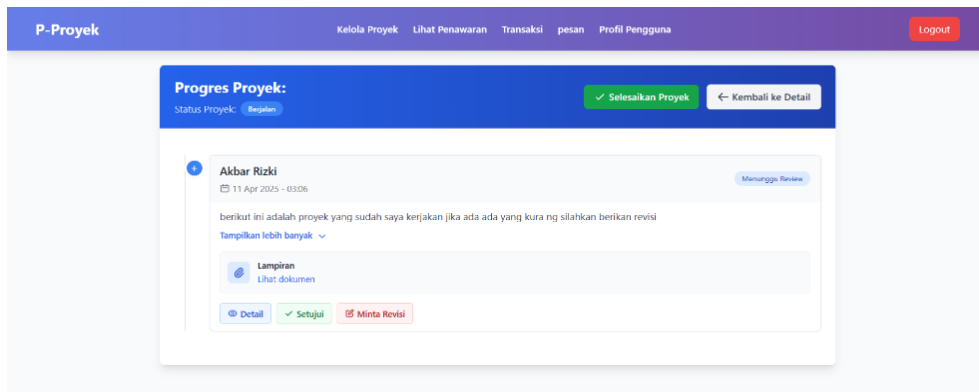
P-Proyek

Kelola Proyek Lihat Penawaran Transaksi pesan Profil Pengguna

Logout

Progres Proyek:
Status Proyek: Berjalan

✓ Selesaikan Proyek
← Kembali ke Detail

Akbar Rizki
11 Apr 2025 - 03:06

Menunggu Review

berikut ini adalah proyek yang sudah saya kerjakan jika ada ada yang kura ng silahkan berikan revisi

Tampilkan lebih banyak

Lampiran
Lihat dokumen

Detail
✓ Setujui
Minta Revisi